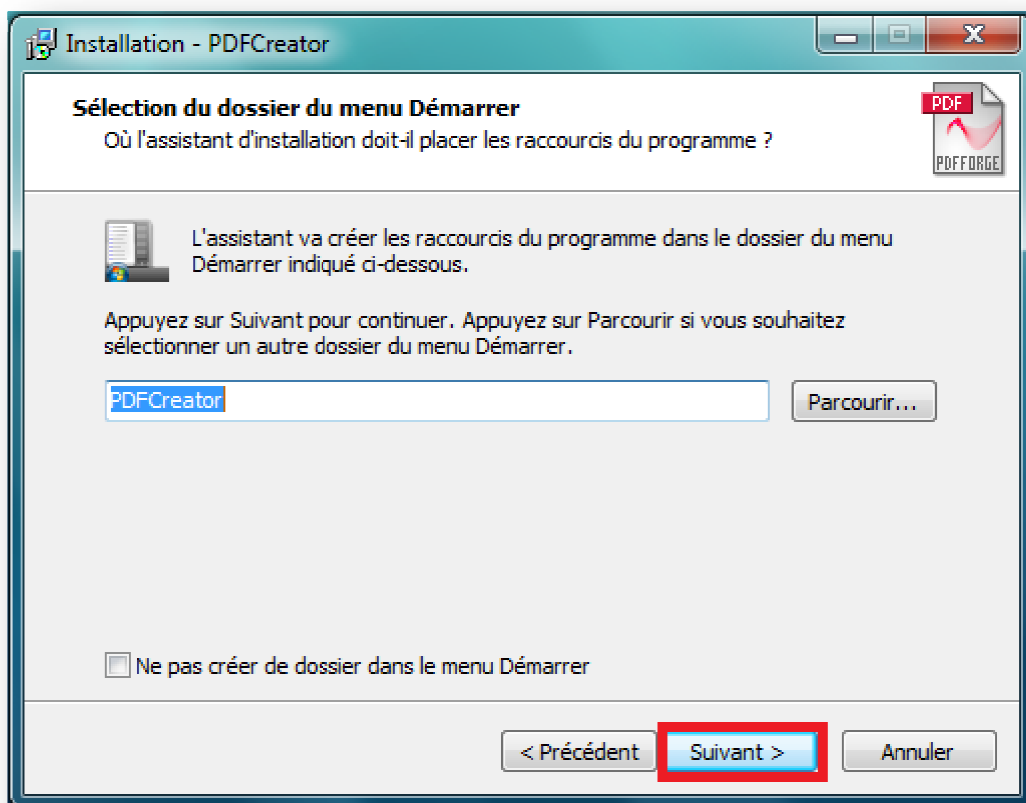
Installation - PDFCreator

Sélection du dossier du menu Démarrer
Où l'assistant d'installation doit-il placer les raccourcis du programme ?

PDF
PDFFORGE

L'assistant va créer les raccourcis du programme dans le dossier du menu Démarrer indiqué ci-dessous.

Appuyez sur Suivant pour continuer. Appuyez sur Parcourir si vous souhaitez sélectionner un autre dossier du menu Démarrer.

PDFCreator

Parcourir...

Ne pas créer de dossier dans le menu Démarrer

< Précédent

Suivant >

Annuler